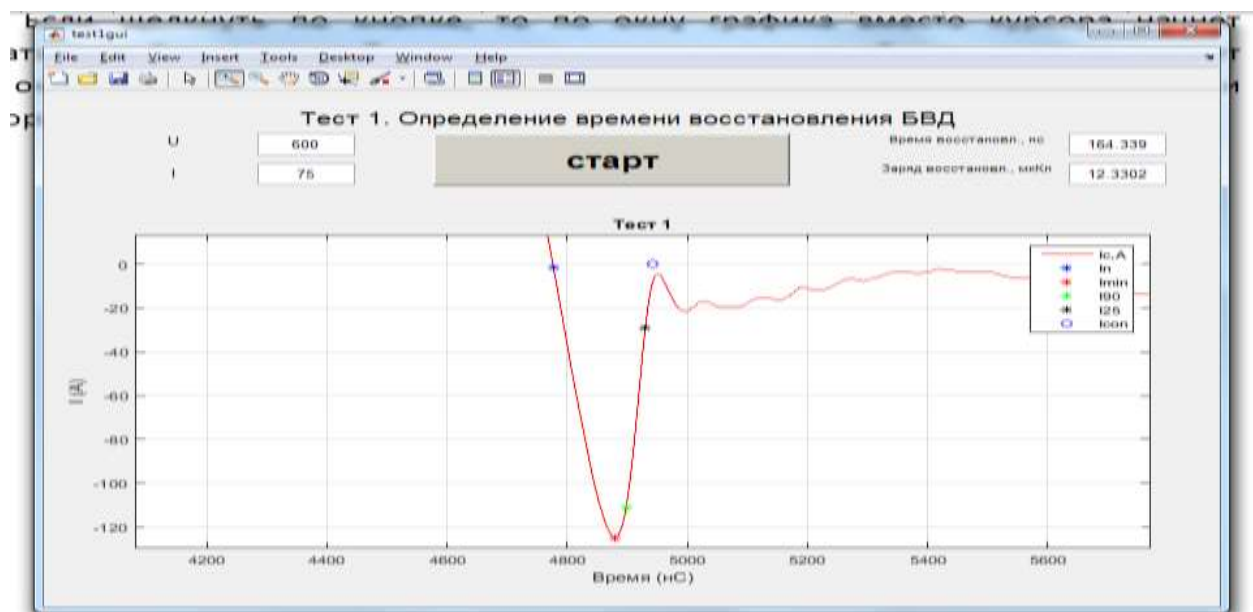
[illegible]

test1gui

File Edit View Insert Tools Desktop Window Help

Тест 1. Определение времени восстановления БВД

U 600

I 75

старт

Время восстановл., нс 164.339

Заряд восстановл., мкКл 12.3302

Тест 1

Ic,A
In
Imin
I90
I25
Icon

0
-20
-40
-60
-80
-100
-120

I (A)

4200 4400 4600 4800 5000 5200 5400 5600

Время (нС)